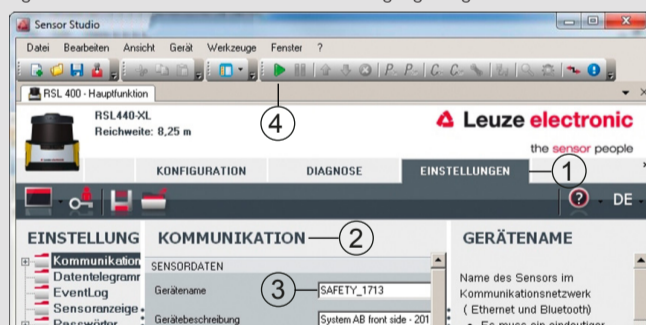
Sensor Studio

Datei Bearbeiten Ansicht Gerät Werkzeuge Fenster ?

RSL 400 - Hauptfunktion

RSL440-XL
Reichweite: 8,25 m

4

Leuze electronic
the sensor people

KONFIGURATION DIAGNOSE EINSTELLUNGEN

1

DE

EINSTELLUNG

KOMMUNIKATION

2

GERÄTENAME

Kommunikation
Datentelegramm
EventLog
Sensoranzeige
Passwörter

SENSORDATEN

Gerätename

3

SAFETY_1713

Gerätebeschreibung

System AB front side - 201

Name des Sensors im Kommunikationsnetzwerk ( Ethernet und Bluetooth)

• Es muss ein eindeutiger